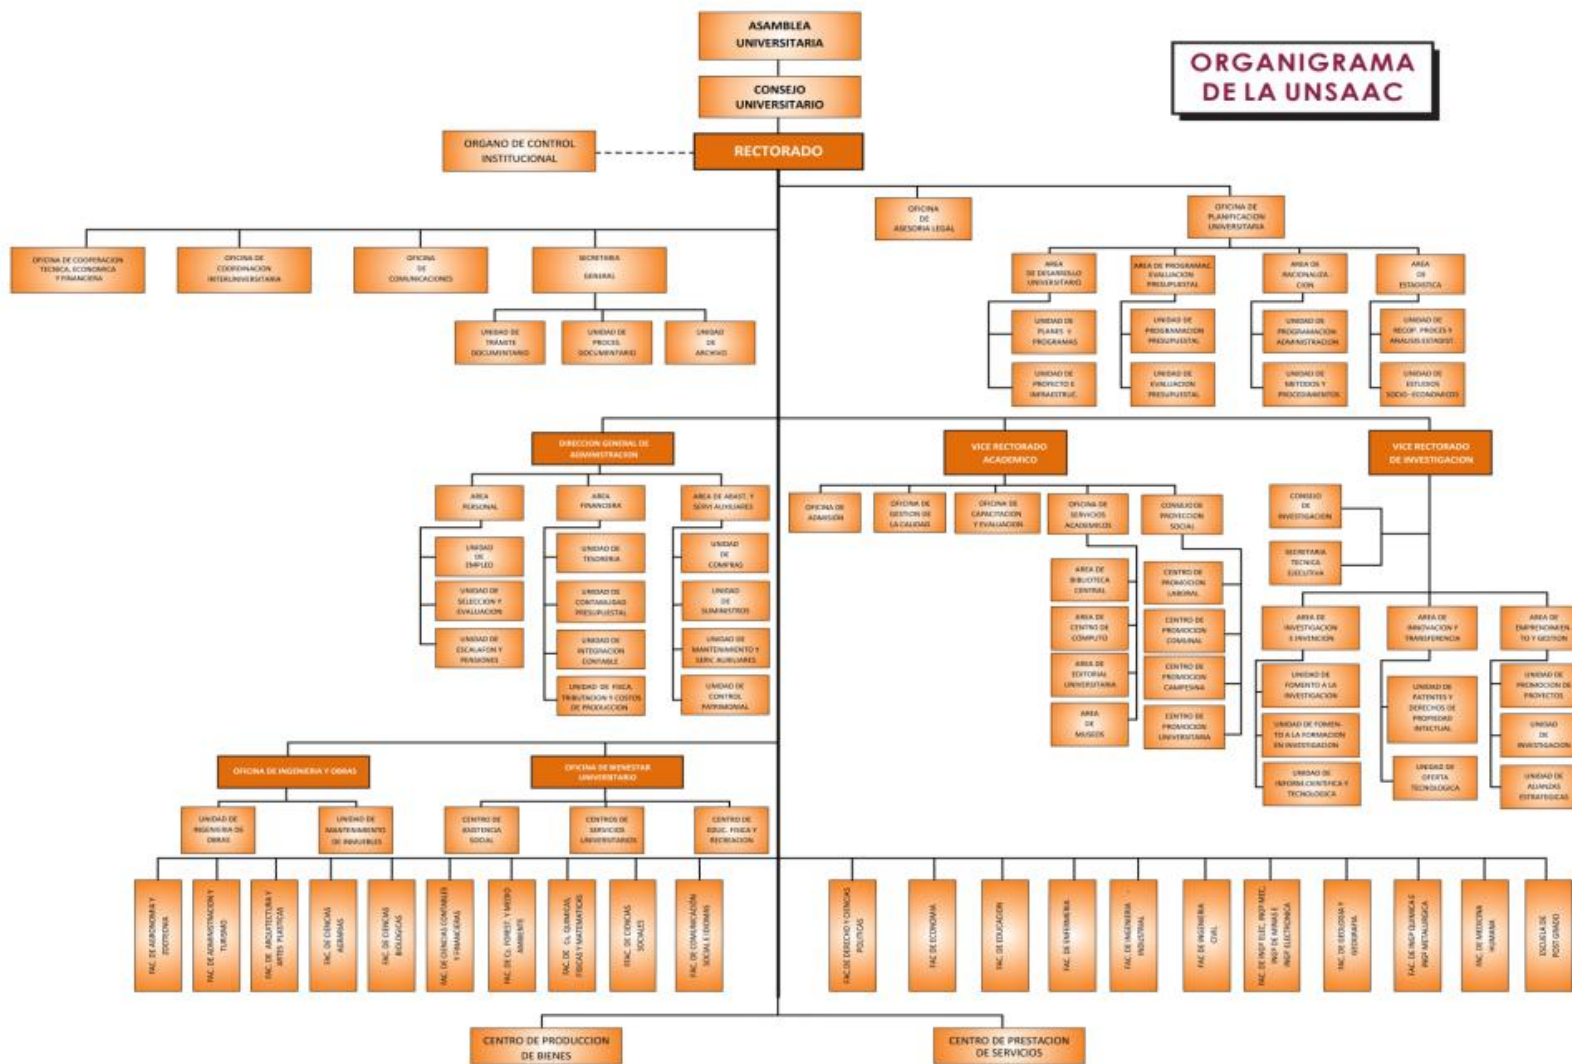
ORGANIGRAMA DE LA UNSAAC

ASAMBLEA UNIVERSITARIA

CONSEJO UNIVERSITARIO

ORGANO DE CONTROL INSTITUCIONAL

RECTORADO

OFICINA DE ASESORIA LEGAL

OFICINA DE PLANIFICACION UNIVERSITARIA

OFICINA DE COOPERACION TECNICA, ECONOMICA Y FINANCIERA

OFICINA DE COORDINACION INTERUNIVERSITARIA

OFICINA DE COMUNICACIONES

SECRETARIA GENERAL

UNIDAD DE TRAMITE DOCUMENTARIO

UNIDAD DE PROCES. DOCUMENTARIO

UNIDAD DE ARCHIVO

AREA DE DESARROLLO UNIVERSITARIO

AREA DE PROGRAMAC. EVALUACION PRESUPUESTAL

AREA DE RACIONALIZA-CION

AREA DE ESTADISTICA

UNIDAD DE PLANES Y PROGRAMAS

UNIDAD DE PROYECTO E INFRAESTRUC.

UNIDAD DE PROGRAMACION PRESUPUESTAL

UNIDAD DE EVALUACION PRESUPUESTAL

UNIDAD DE PROGRAMACION ADMINISTRACION

UNIDAD DE METODOS Y PROCEDIMIENTOS

UNIDAD DE RECOP. PROCES Y ANALISIS ESTADIST.

UNIDAD DE ESTUDIOS SOCIO-ECONOMICOS

DIRECCION GENERAL DE ADMINISTRACION

AREA PERSONAL

AREA FINANCIERA

AREA DE ABAST. Y SERVI AUXILIARES

UNIDAD DE EMPLEO

UNIDAD DE SELECCION Y EVALUACION

UNIDAD DE ESCALAFON Y PENSIONES

UNIDAD DE TESORERIA

UNIDAD DE CONTABILIDAD PRESUPUESTAL

UNIDAD DE INTEGRACION CONTABLE

UNIDAD DE FISCA. TRIBUTACION Y COSTOS DE PRODUCCION

UNIDAD DE COMPRAS

UNIDAD DE SUMINISTROS

UNIDAD DE MANTENIMIENTO Y SERIC. AUXILIARES

UNIDAD DE CONTROL PATRIMONIAL

VICE RECTORADO ACADEMICO

OFICINA DE ADMISION

OFICINA DE GESTION DE LA CALIDAD

OFICINA DE CAPACITACION Y EVALUACION

OFICINA DE SERVICIOS ACADEMICOS

CONSEJO DE PROYECCION SOCIAL

AREA DE BIBLIOTECA CENTRAL

AREA DE CENTRO DE COMPUTO

AREA DE EDITORIAL UNIVERSITARIA

AREA DE MUSEOS

CENTRO DE PROMOCION LABORAL

CENTRO DE PROMOCION COMUNAL

CENTRO DE PROMOCION CAMPESINA

CENTRO DE PROMOCION UNIVERSITARIA

VICE RECTORADO DE INVESTIGACION

CONSEJO DE INVESTIGACION

SECRETARIA TECNICA EJECUTIVA

AREA DE INVESTIGACION E INVENCION

AREA DE INNOVACION Y TRANSFERENCIA

AREA DE EMPRENDIMIEN-TO Y GESTION

UNIDAD DE FOMENTO A LA INVESTIGACION

UNIDAD DE FOMEN-TO A LA FORMACION EN INVESTIGACION

UNIDAD DE INFORM.CIENTIFICA Y TECNOLOGICA

UNIDAD DE PATENTES Y DERECHOS DE PROPIEDAD INTECTUAL

UNIDAD DE OFERTA TECNOLOGICA

UNIDAD DE PROMOCION DE PROYECTOS

UNIDAD DE INVESTIGACION

UNIDAD DE ALIANZAS ESTRATEGICAS

OFICINA DE INGENIERIA Y OBRAS

OFICINA DE BIENESTAR UNIVERSITARIO

UNIDAD DE INGENIERIA DE OBRAS

UNIDAD DE MANTENIMIENTO DE INMUEBLES

CENTRO DE ASISTENCIA SOCIAL

CENTROS DE SERVICIOS UNIVERSITARIOS

CENTRO DE EDUC. FISICA Y RECREACION

FAC. DE AGRONOMIA Y ZOOTECNIA

FAC. DE ADMINISTRACION Y TURISMO

FAC. DE ARQUITECTURA Y ARTES PLASTICAS

FAC. DE CIENCIAS AGRARIAS

FAC. DE CIENCIAS BIOLOGICAS

FAC. DE CIENCIAS CONTABLES Y FINANCIERAS

FAC. DE CI. FOREST. Y MEDIO AMBIENTE

FAC. DE CS. QUIMICAS, FISICAS Y MATEMATICAS

FAC. DE CIENCIAS SOCIALES

FAC. DE COMUNICACION SOCIAL E IDIOMAS

FAC DE DERECHO Y CIENCIAS POLITICAS

FAC. DE ECONOMIA

FAC. DE EDUCACION

FAC. DE ENFERMERIA

FAC. DE INGENIERIA INDUSTRIAL

FAC. DE INGENIERIA CIVIL

FAC. DE INGº ELEC. INGº MEC. INGº DE MINAS E INGº ELECTRONICA

FAC. DE GEOLOGIA Y GEOGRAFIA

FAC. DE INGº QUIMICA E INGº METALURGICA

FAC. DE MEDICINA HUMANA

ESCUELA DE POST GRADO

CENTRO DE PRODUCCION DE BIENES

CENTRO DE PRESTACION DE SERVICIOS